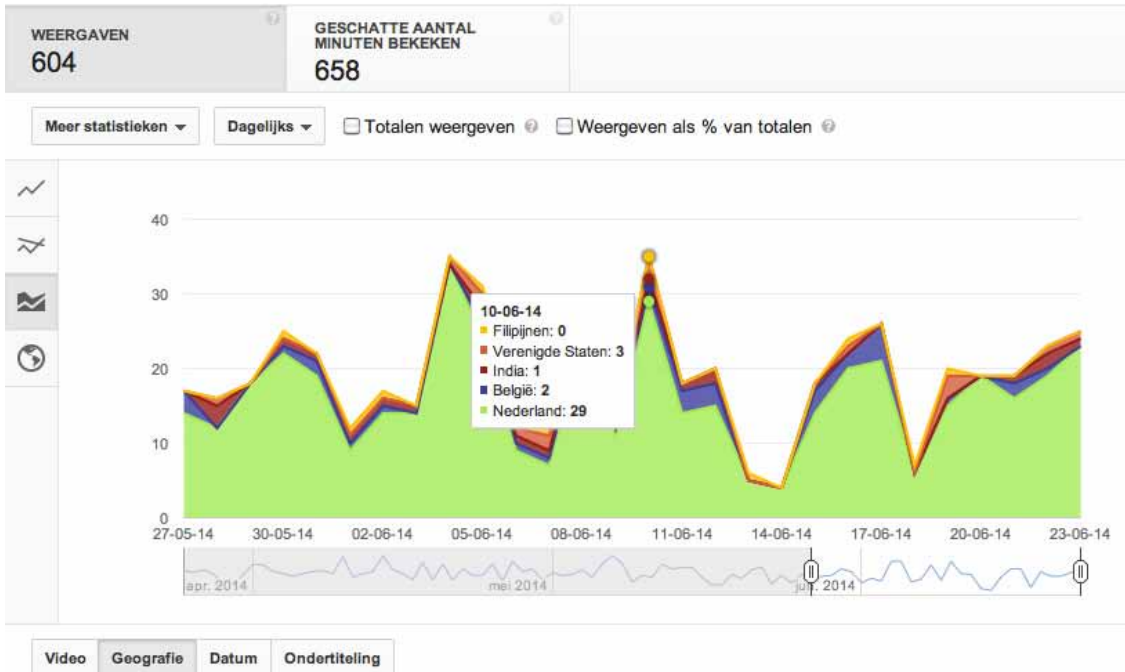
WEERGAVEN
604

GESCHATTE AANTAL MINUTEN BEKEKEN
658

Meer statistieken ▾ Dagelijks ▾ Totalen weergeven Weergeven als % van totalen

40
30
20
10
0

10-06-14
Filipijnen: **0**
Verenigde Staten: **3**
India: **1**
België: **2**
Nederland: **29**

27-05-14 30-05-14 02-06-14 05-06-14 08-06-14 11-06-14 14-06-14 17-06-14 20-06-14 23-06-14

apr. 2014 mei 2014 jun. 2014

Video Geografie Datum Ondertiteling